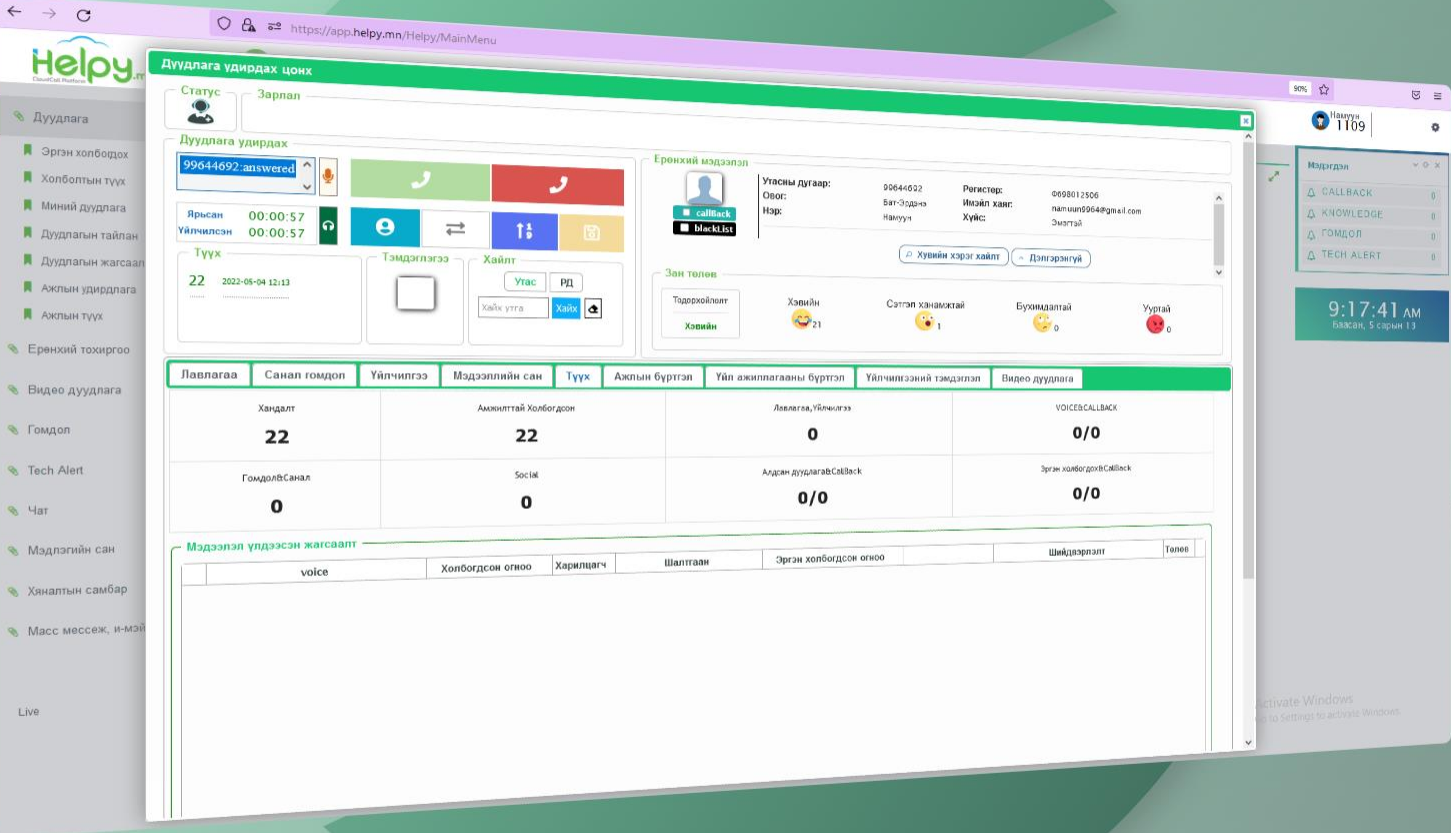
https://app.helpy.mn/Helpy/MainMenu

Helpy
CloudCall Platform

90%

Намуун
1109

Дуудлага
Эргэн холбогдох
Холболтын түүх
Миний дуудлага
Дуудлагын тайлан
Дуудлагын жагсаал
Ажлын удирдлага
Ажлын түүх
Ерөнхий тохиргоо
Видео дуудлага
Гомдол
Tech Alert
Чат
Мэдлэгийн сан
Хяналтын самбар
Масс мессеж, и-мэй
Live

Мэдэгдэл
CALLBACK 0
KNOWLEDGE 0
ГОМДОЛ 0
TECH ALERT 0

9:17:41 AM
Баасан, 5 сарын 13

Activate Windows
Go to Settings to activate Windows.

Дуудлага удирдах цонх

Статус
Зарлал

Дуудлага удирдах
99644692:answered
Ярьсан 00:00:57
Үйлчилсэн 00:00:57

Түүх
22 2022-05-04 12:13

Тэмдэглэгээ

Хайлт
Утас РД
Хайх утга
Хайх

Ерөнхий мэдээлэл
callBack
blackList
Утасны дугаар: 99644692
Овог: Бат-Эрдэнэ
Нэр: Намуун
Регистер: Ф698012506
Имэйл хаяг: namuun6964@gmail.com
Хүйс: Эмэгтэй
Хувийн хэрэг хайлт
Дэлгэрэнгүй

Зан төлөв
Тодорхойлолт
Хэвийн
Хэвийн 21
Сэтгэл ханамжтай 1
Бухимдалтай 0
Уургай 0

Лавлагаа | Санал гомдол | Үйлчилгээ | Мэдээллийн сан | Түүх | Ажлын бүртгэл | Үйл ажиллагааны бүртгэл | Үйлчилгээний тэмдэглэл | Видео дуудлага

| Хандалт | Амжилттай Холбогдсон | Лавлагаа,Үйлчилгээ | VOICE&CALLBACK |
|---|---|---|---|
| 22 | 22 | 0 | 0/0 |
| Гомдол&Санал | Social | Алдсан дуудлага&CallBack | Эргэн холбогдох&CallBack |
| 0 | 0 | 0/0 | 0/0 |

Мэдээлэл үлдээсэн жагсаалт

| | voice | Холбогдсон огноо | Харилцагч | Шалтгаан | Эргэн холбогдсон огноо | | Шийдвэрлэлт | Төлөв |
|---|---|---|---|---|---|---|---|---|